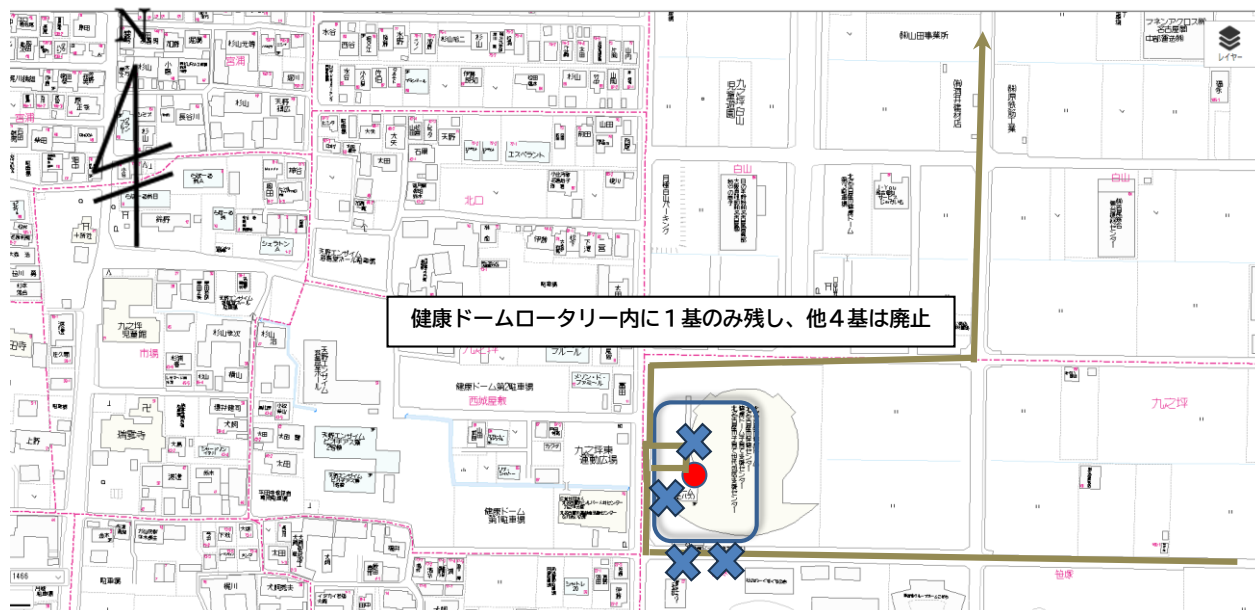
健康ドームロータリー内に１基のみ残し、他４基は廃止

N

レイヤー

宮浦

白山

北口

九之坪

市場

西城屋敷

九之坪
運動広場

健康ドーム第2駐車場

健康ドーム
第1駐車場

瑞養寺

エスペラント

プルール

笹塚

朝山田事業所

1466